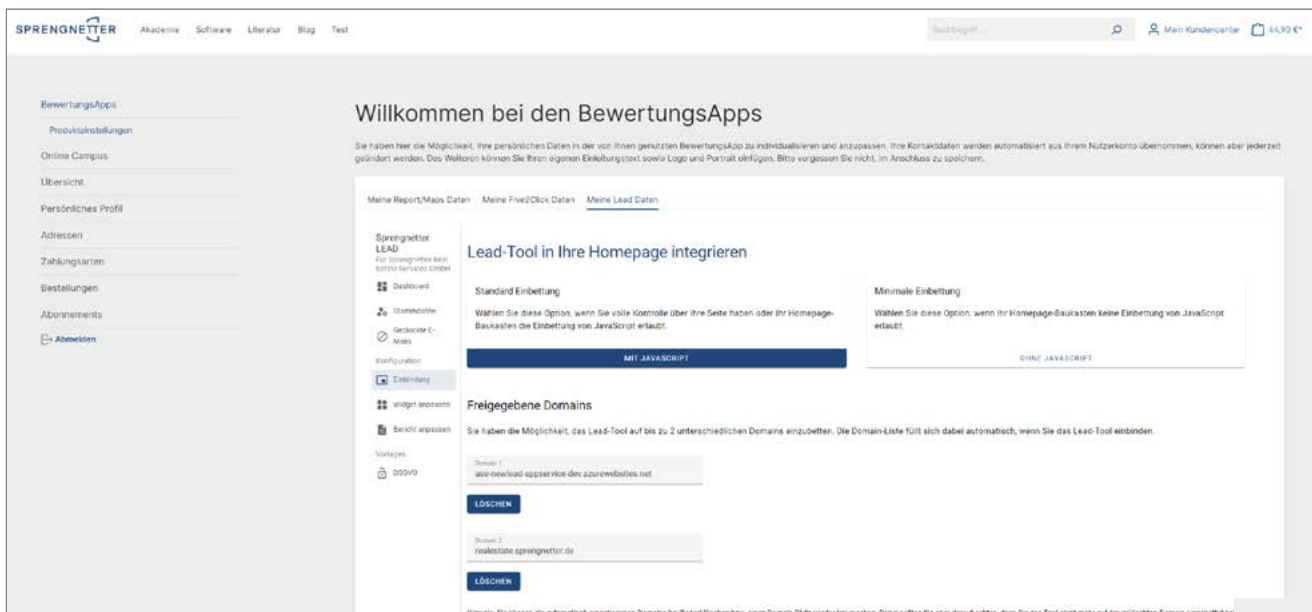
SPRENGNETTER Akademie Software Literatur Blog Test

Suchbegriff...

Mein Kundencenter 44,90 €*

BewertungsApps

Produkteinstellungen

Online Campus

Übersicht

Persönliches Profil

Adressen

Zahlungsarten

Bestellungen

Abonnements

Abmelden

Willkommen bei den BewertungsApps

Sie haben hier die Möglichkeit, Ihre persönlichen Daten in der von Ihnen genutzten BewertungsApp zu individualisieren und anzupassen. Ihre Kontaktdaten werden automatisiert aus Ihrem Nutzerkonto übernommen, können aber jederzeit geändert werden. Des Weiteren können Sie Ihren eigenen Einleitungstext sowie Logo und Portrait einfügen. Bitte vergessen Sie nicht, im Anschluss zu speichern.

Meine Report/Maps Daten Meine Five2Click Daten Meine Lead Daten

Sprengnetter LEAD

Für Sprengnetter Real Estate Services GmbH

Dashboard

Stammdaten

Gesperrte E-Mails

Konfiguration

Einbindung

Widget anpassen

Bericht anpassen

Vorlagen

DSGVO

Lead-Tool in Ihre Homepage integrieren

Standard Einbettung

Wählen Sie diese Option, wenn Sie volle Kontrolle über Ihre Seite haben oder Ihr Homepage-Baukasten die Einbettung von JavaScript erlaubt.

MIT JAVASCRIPT

Minimale Einbettung

Wählen Sie diese Option, wenn Ihr Homepage-Baukasten keine Einbettung von JavaScript erlaubt.

OHNE JAVASCRIPT

Freigegebene Domains

Sie haben die Möglichkeit, das Lead-Tool auf bis zu 2 unterschiedlichen Domains einzubetten. Die Domain-Liste füllt sich dabei automatisch, wenn Sie das Lead-Tool einbinden.

Domain 1

ase-newlead-appservice-dev.azurewebsites.net

LÖSCHEN

Domain 2

realestate.sprengnetter.de

LÖSCHEN

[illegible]